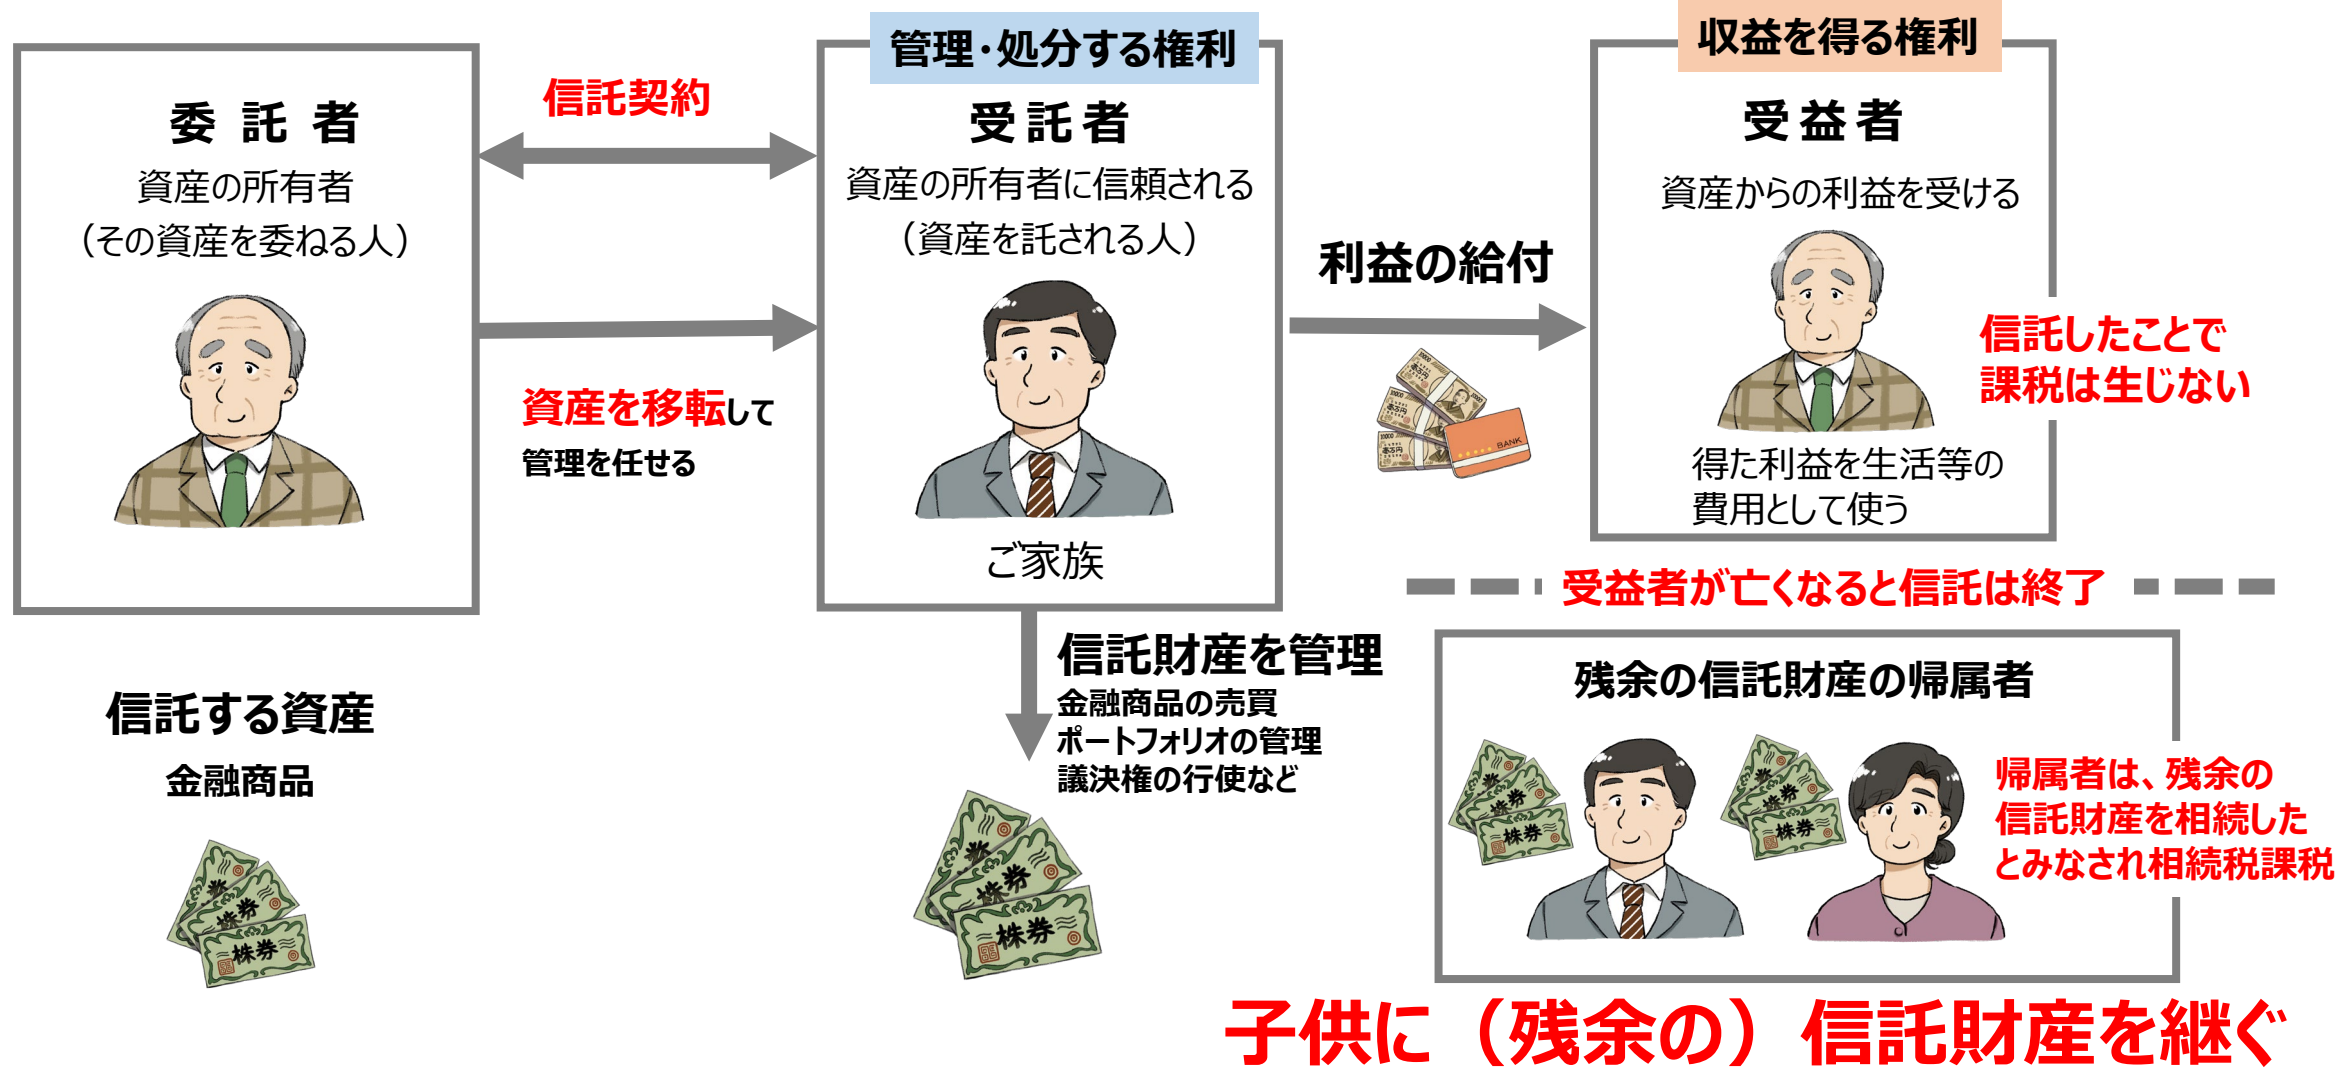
委 託 者
資産の所有者
（その資産を委ねる人）

信託契約

資産を移転して
管理を任せる

管理・処分する権利
受 託 者
資産の所有者に信頼される
（資産を託される人）
ご家族

利益の給付

収益を得る権利
受 益 者
資産からの利益を受ける
得た利益を生活等の費用として使う

信託したことで
課税は生じない

受益者が亡くなると信託は終了

信託する資産
金融商品

株券
株券

信託財産を管理
金融商品の売買
ポートフォリオの管理
議決権の行使など

株券
株券

残余の信託財産の帰属者

株券
株券

帰属者は、残余の
信託財産を相続した
とみなされ相続税課税

子供に（残余の）信託財産を継ぐ